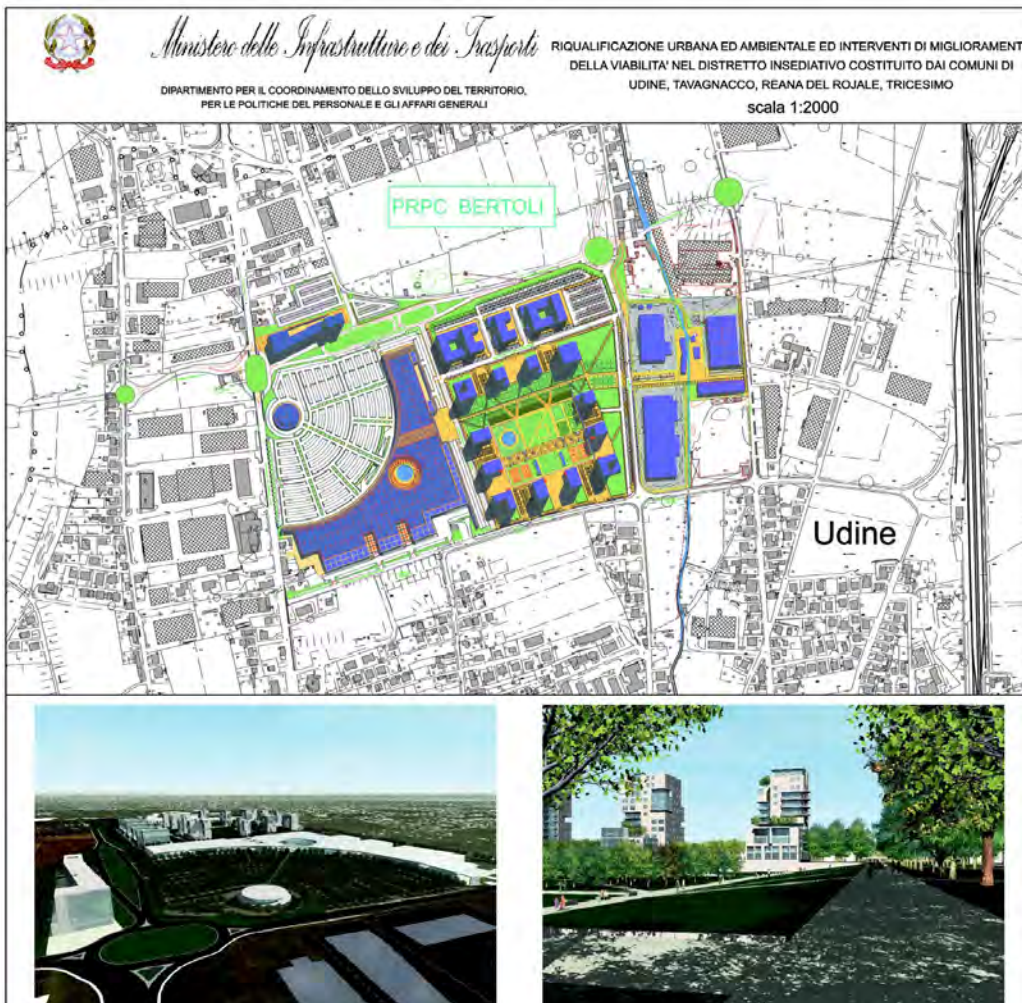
Ministero delle Infrastrutture e dei Trasporti

DIPARTIMENTO PER IL COORDINAMENTO DELLO SVILUPPO DEL TERRITORIO, PER LE POLITICHE DEL PERSONALE E GLI AFFARI GENERALI

RIQUALIFICAZIONE URBANA ED AMBIENTALE ED INTERVENTI DI MIGLIORAMENT DELLA VIABILITA' NEL DISTRETTO INSEDIATIVO COSTITUITO DAI COMUNI DI UDINE, TAVAGNACCO, REANA DEL ROJALE, TRICESIMO

scala 1:2000

PRPC BERTOLI

Udine